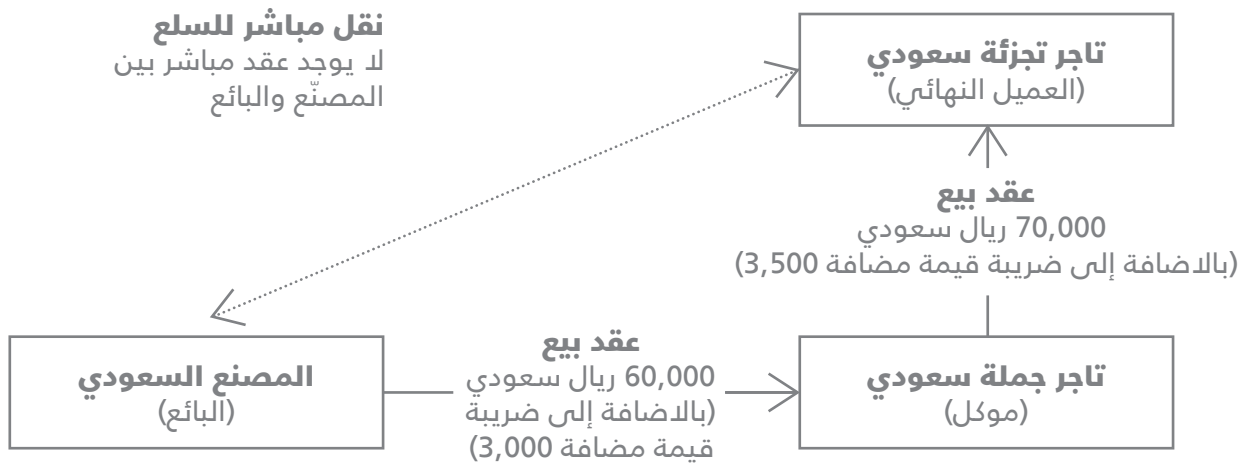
**نقل مباشر للسلع**
لا يوجد عقد مباشر بين المصنّع والبائع

**تاجر تجزئة سعودي**
(العميل النهائي)

**عقد بيع**
70,000 ريال سعودي
(بالاضافة إلى ضريبة قيمة مضافة 3,500)

**المصنع السعودي**
(البائع)

**عقد بيع**
60,000 ريال سعودي
(بالاضافة إلى ضريبة قيمة مضافة 3,000)

**تاجر جملة سعودي**
(موكل)